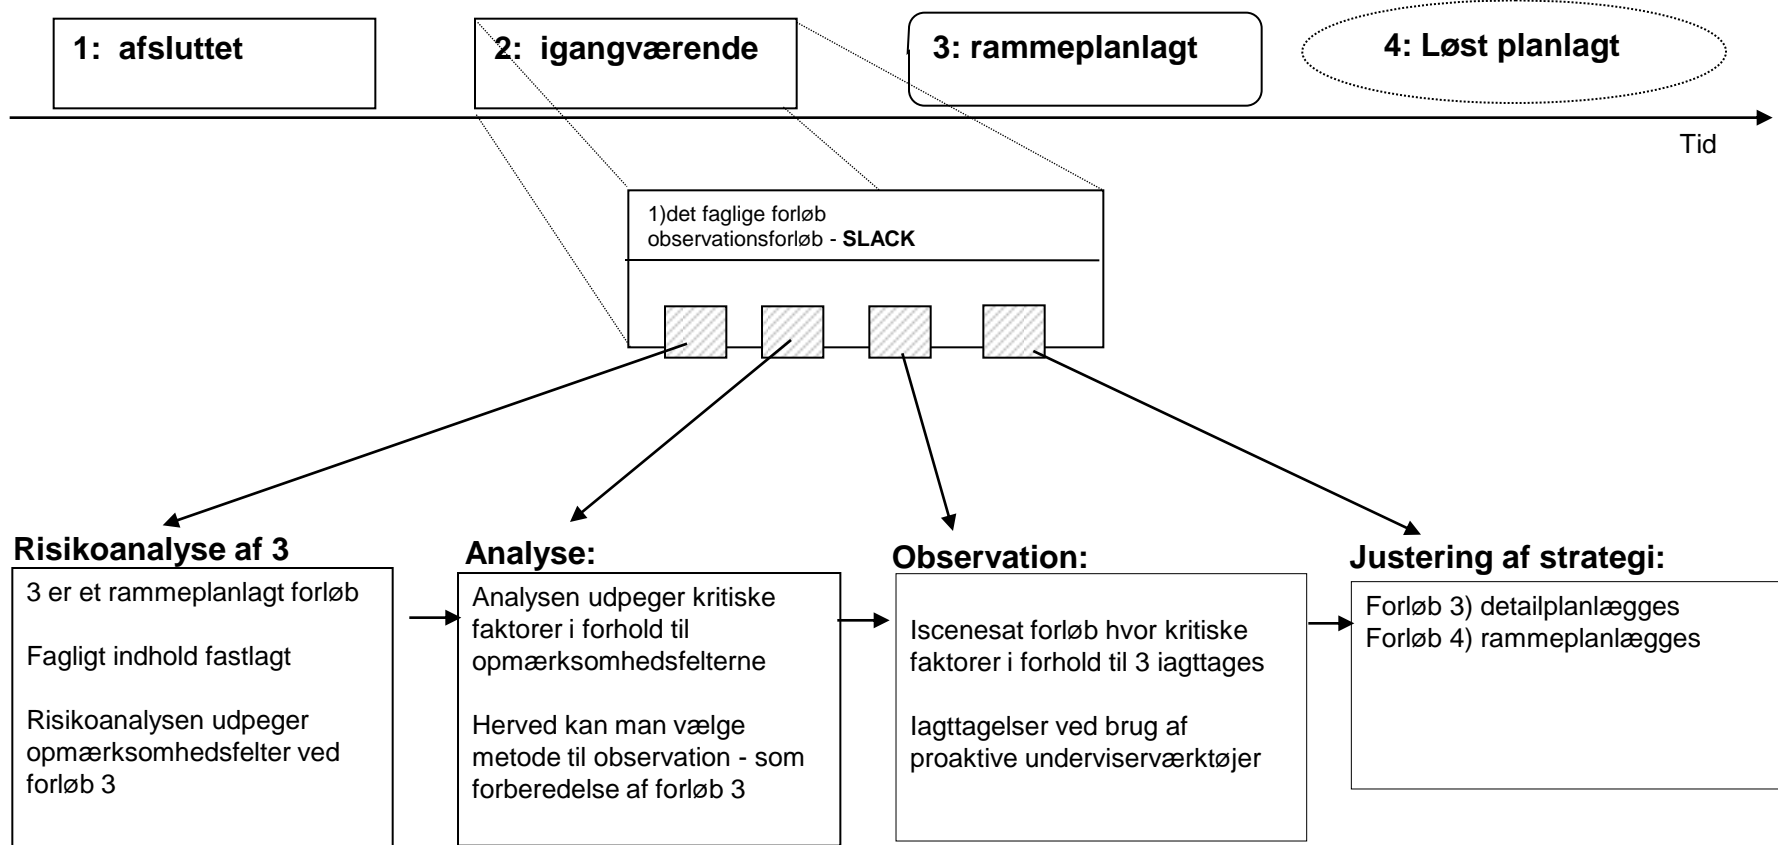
1: afsluttet

2: igangværende

3: rammeplanlagt

4: Løst planlagt

Tid

1)det faglige forløb
observationsforløb - **SLACK**

**Risikoanalyse af 3**

3 er et rammeplanlagt forløb

Fagligt indhold fastlagt

Risikoanalysen udpeger opmærksomhedsfelter ved forløb 3

**Analyse:**

Analysen udpeger kritiske faktorer i forhold til opmærksomhedsfelterne

Herved kan man vælge metode til observation - som forberedelse af forløb 3

**Observation:**

Iscenesat forløb hvor kritiske faktorer i forhold til 3 iagttages

Iagttagelser ved brug af proaktive underviserværktøjer

**Justering af strategi:**

Forløb 3) detailplanlægges
Forløb 4) rammeplanlægges